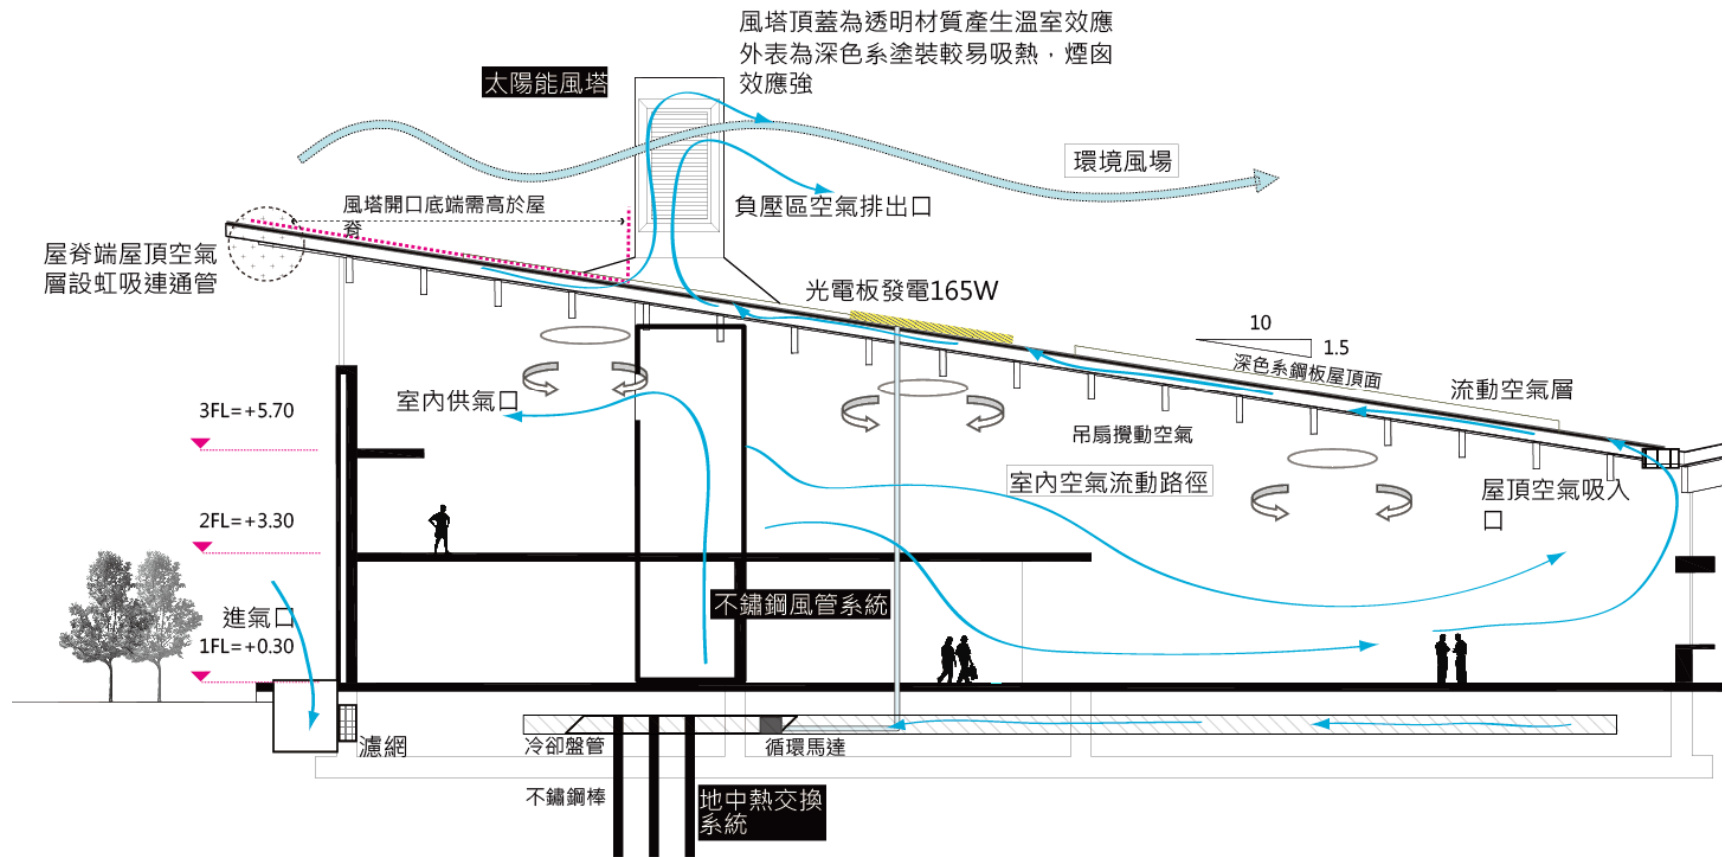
風塔頂蓋為透明材質產生溫室效應
外表為深色系塗裝較易吸熱，煙囪
效應強

太陽能風塔

環境風場

風塔開口底端需高於屋脊

負壓區空氣排出口

屋脊端屋頂空氣層設虹吸連通管

光電板發電165W

10

1.5

深色系鋼板屋頂面

流動空氣層

3FL=+5.70

室內供氣口

吊扇攪動空氣

室內空氣流動路徑

屋頂空氣吸入口

2FL=+3.30

進氣口

1FL=+0.30

不鏽鋼風管系統

濾網

冷卻盤管

循環馬達

不鏽鋼棒

地中熱交換系統